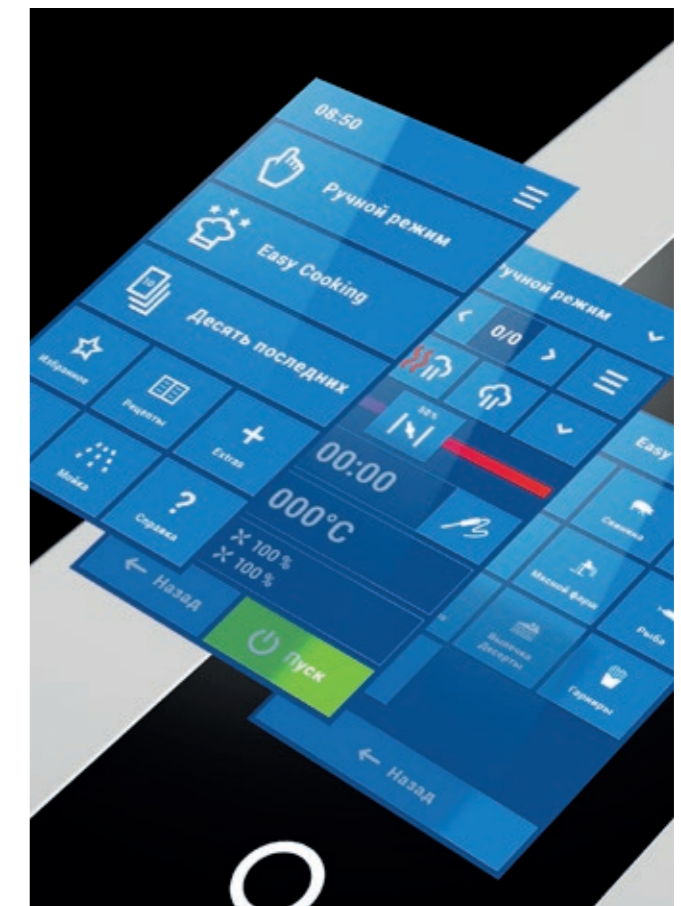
08:50

Ручной режим

Easy Cooking

Десять последних

Избранное

Рецепты

Мойка

Extras

Справка

← Назад

Пуск

Ручной режим

0/0

50%

00:00

000°C

100 %

100 %

Easy

Свинина

Мясной фарш

Рыба

Выпечка Десерты

Гарниры

← Назад